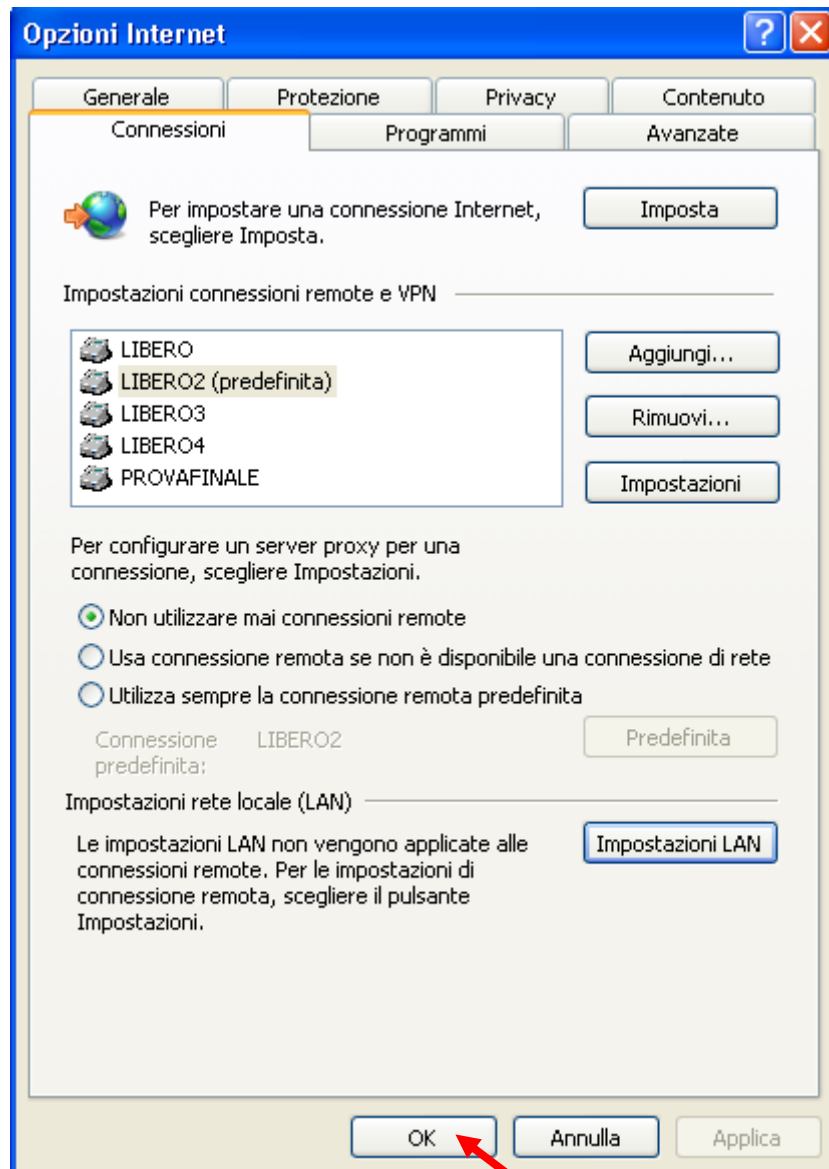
Opzioni Internet

?

Generale Protezione Privacy Contenuto

Connessioni Programmi Avanzate

Per impostare una connessione Internet, scegliere Imposta.

Imposta

Impostazioni connessioni remote e VPN

LIBERO
LIBERO2 (predefinita)
LIBERO3
LIBERO4
PROVAFINALE

Aggiungi...

Rimuovi...

Impostazioni

Per configurare un server proxy per una connessione, scegliere Impostazioni.

Non utilizzare mai connessioni remote

Usa connessione remota se non è disponibile una connessione di rete

Utilizza sempre la connessione remota predefinita

Connessione predefinita: LIBERO2

Predefinita

Impostazioni rete locale (LAN)

Le impostazioni LAN non vengono applicate alle connessioni remote. Per le impostazioni di connessione remota, scegliere il pulsante Impostazioni.

Impostazioni LAN

OK Annulla Applica